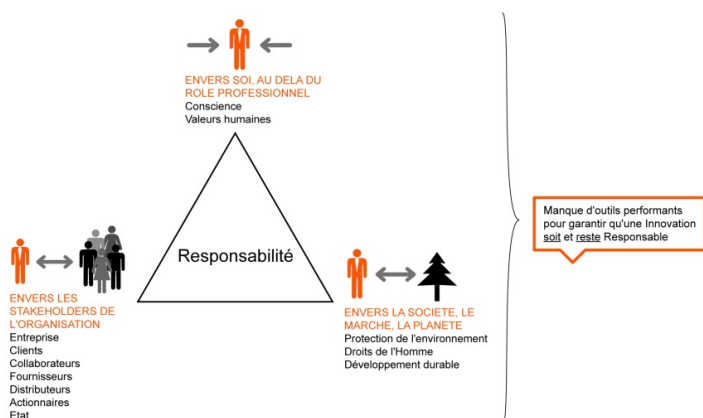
ENVERS SOI, AU DELA DU ROLE PROFESSIONNEL
Conscience
Valeurs humaines

Responsabilité

ENVERS LES STAKEHOLDERS DE L'ORGANISATION
Entreprise
Clients
Collaborateurs
Fournisseurs
Distributeurs
Actionnaires
Etat

ENVERS LA SOCIETE, LE MARCHE, LA PLANETE
Protection de l'environnement
Droits de l'Homme
Développement durable

Manque d'outils performants pour garantir qu'une Innovation soit et reste Responsable